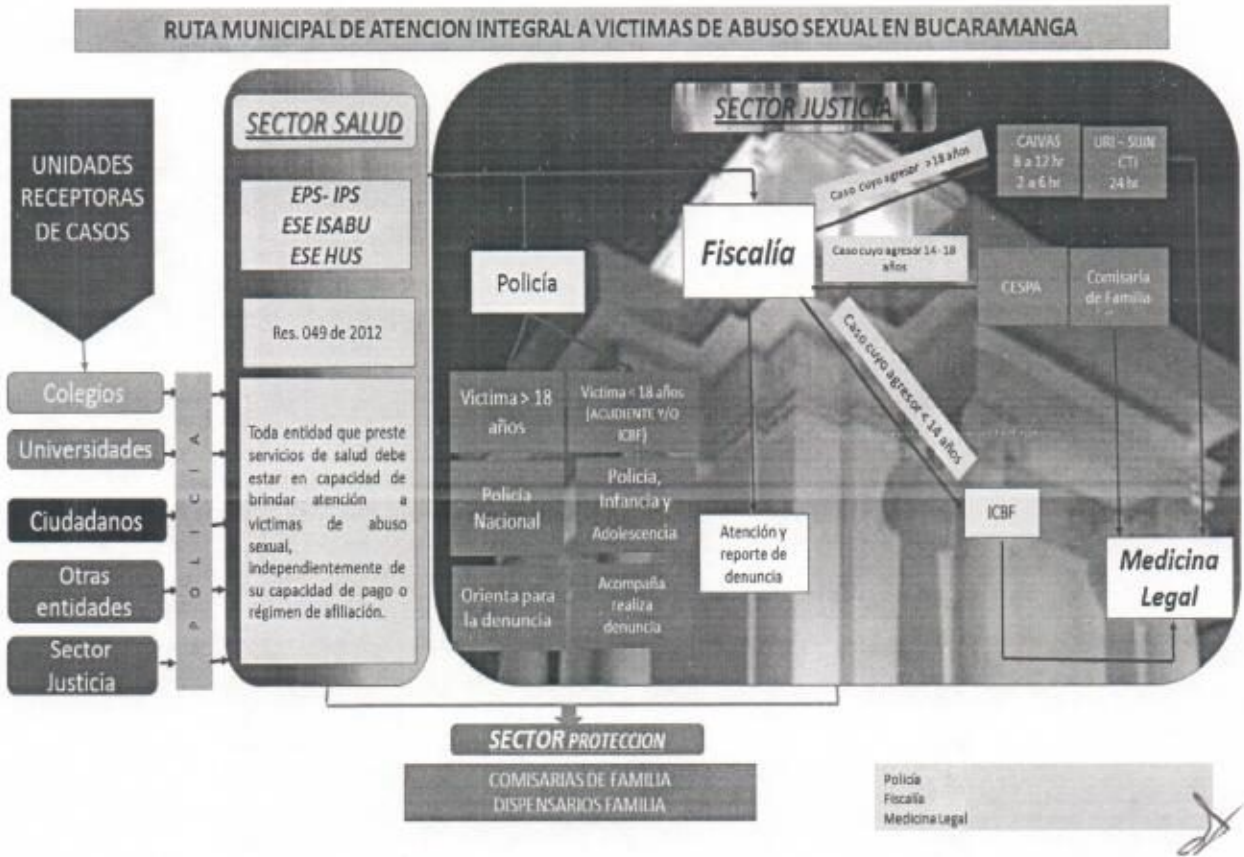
RUTA MUNICIPAL DE ATENCION INTEGRAL A VICTIMAS DE ABUSO SEXUAL EN BUCARAMANGA

UNIDADES RECEPTORAS DE CASOS

Colegios

Universidades

Ciudadanos

Otras entidades

Sector Justicia

POLICIA

SECTOR SALUD

EPS- IPS
ESE ISABU
ESE HUS

Res. 049 de 2012

Toda entidad que preste servicios de salud debe estar en capacidad de brindar atención a victimas de abuso sexual, independientemente de su capacidad de pago o régimen de afiliación.

SECTOR JUSTICIA

Policía

Fiscalía

Caso cuyo agresor > 18 años

Caso cuyo agresor 14 - 18 años

Caso cuyo agresor < 14 años

CAIVAS
8 a 12 hr
2 a 6 hr

URI - SIJIN - CTI
24 hr

CESPA

Comisaria de Familia

Victima > 18 años

Victima < 18 años (ACUDIENTE Y/O ICBF)

Policia Nacional

Policía, Infancia y Adolescencia

Orienta para la denuncia

Acompaña realiza denuncia

Atención y reporte de denuncia

ICBF

Medicina Legal

SECTOR PROTECCION

COMISARIAS DE FAMILIA
DISPENSARIOS FAMILIA

Policía
Fiscalía
Medicina Legal